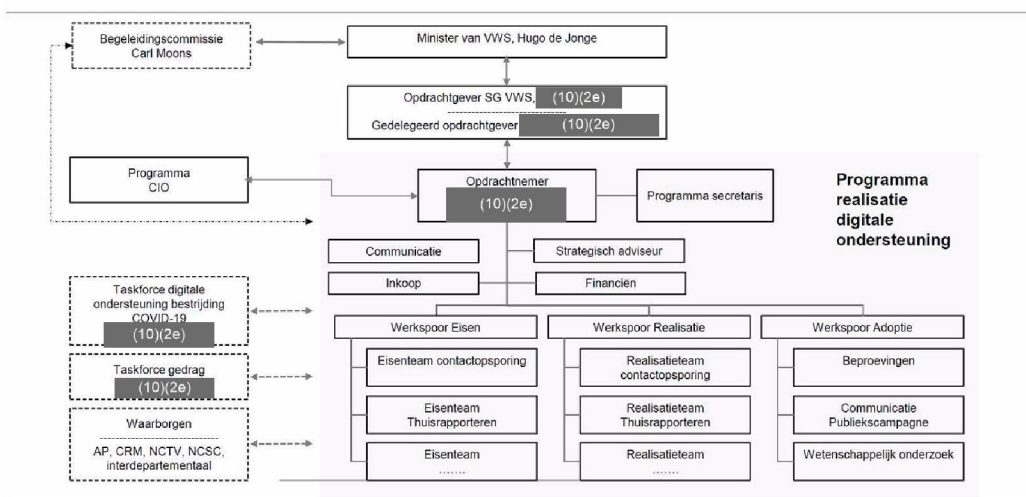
Begeleidingscommissie Carl Moons

Minister van VWS, Hugo de Jonge

Opdrachtgever SG VWS, (10)(2e)

Gedelegeerd opdrachtgever (10)(2e)

Programma CIO

Opdrachtnemer (10)(2e)

Programma secretaris

Programma realisatie digitale ondersteuning

Communicatie

Strategisch adviseur

Inkoop

Financien

Taskforce digitale ondersteuning bestrijding COVID-19 (10)(2e)

Taskforce gedrag (10)(2e)

Waarborgen

AP, CRM, NCTV, NCSC, interdepartementaal

Werkspoor Eisen

Eisenteam contactopsporing

Eisenteam Thuisrapporteren

Eisenteam .......

Werkspoor Realisatie

Realisatieteam contactopsporing

Realisatieteam Thuisrapporteren

Realisatieteam .......

Werkspoor Adoptie

Beproevingen

Communicatie Publiekscampagne

Wetenschappelijk onderzoek